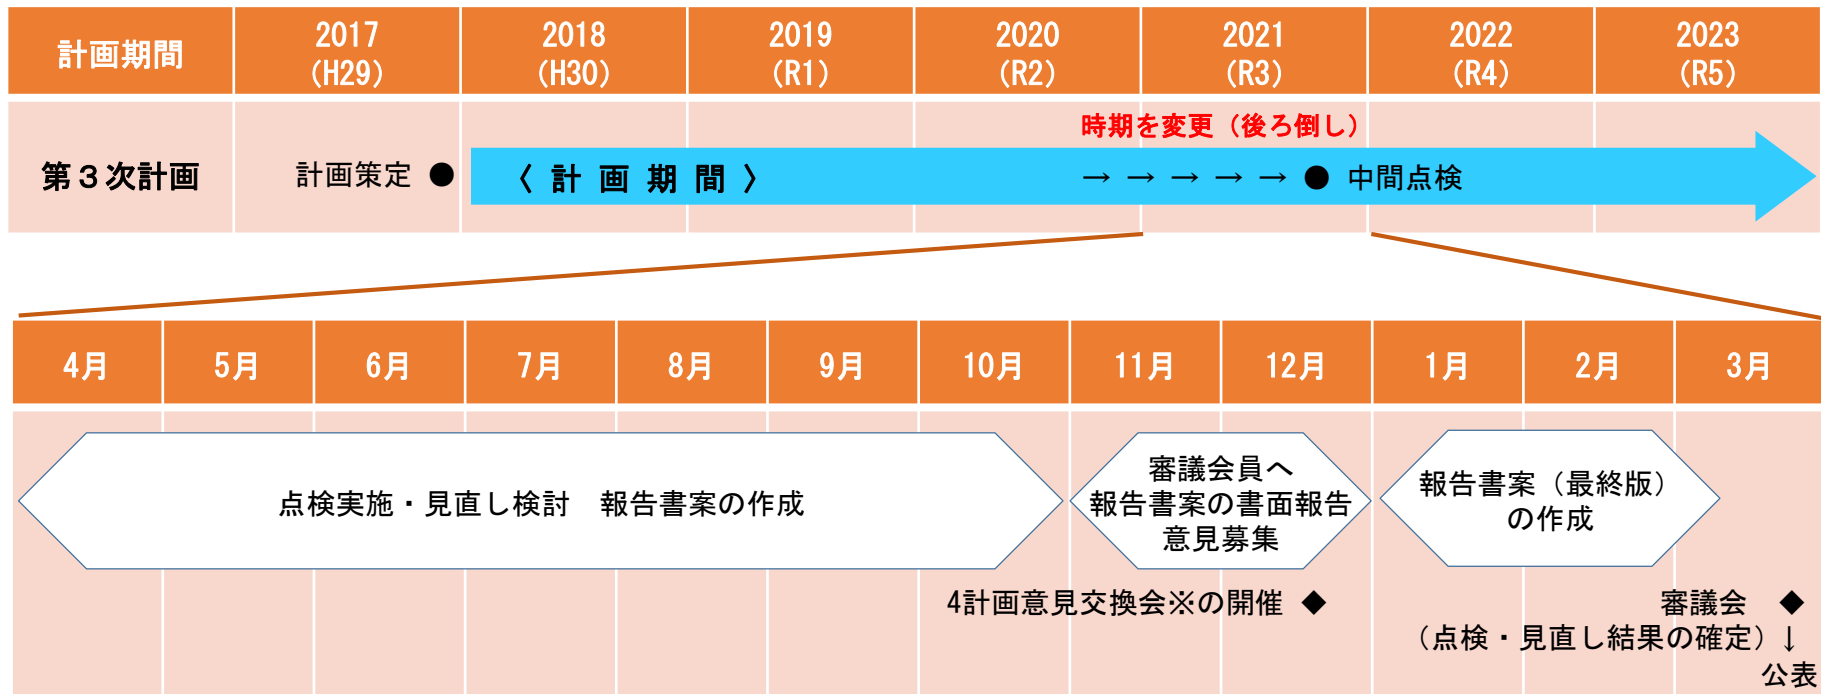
| 計画期間 | 2017 (H29) | 2018 (H30) | 2019 (R1) | 2020 (R2) | 2021 (R3) | 2022 (R4) | 2023 (R5) |
|---|---|---|---|---|---|---|---|
| 第３次計画 | 計画策定 ● | 〈 計 画 期 間 〉 | | | 時期を変更（後ろ倒し） → → → → → ● 中間点検 | | |

| 4月 | 5月 | 6月 | 7月 | 8月 | 9月 | 10月 | 11月 | 12月 | 1月 | 2月 | 3月 |
|---|---|---|---|---|---|---|---|---|---|---|---|

点検実施・見直し検討　報告書案の作成

審議会員へ
報告書案の書面報告
意見募集

報告書案（最終版）
の作成

4計画意見交換会※の開催 ◆

審議会 ◆
（点検・見直し結果の確定）↓
公表